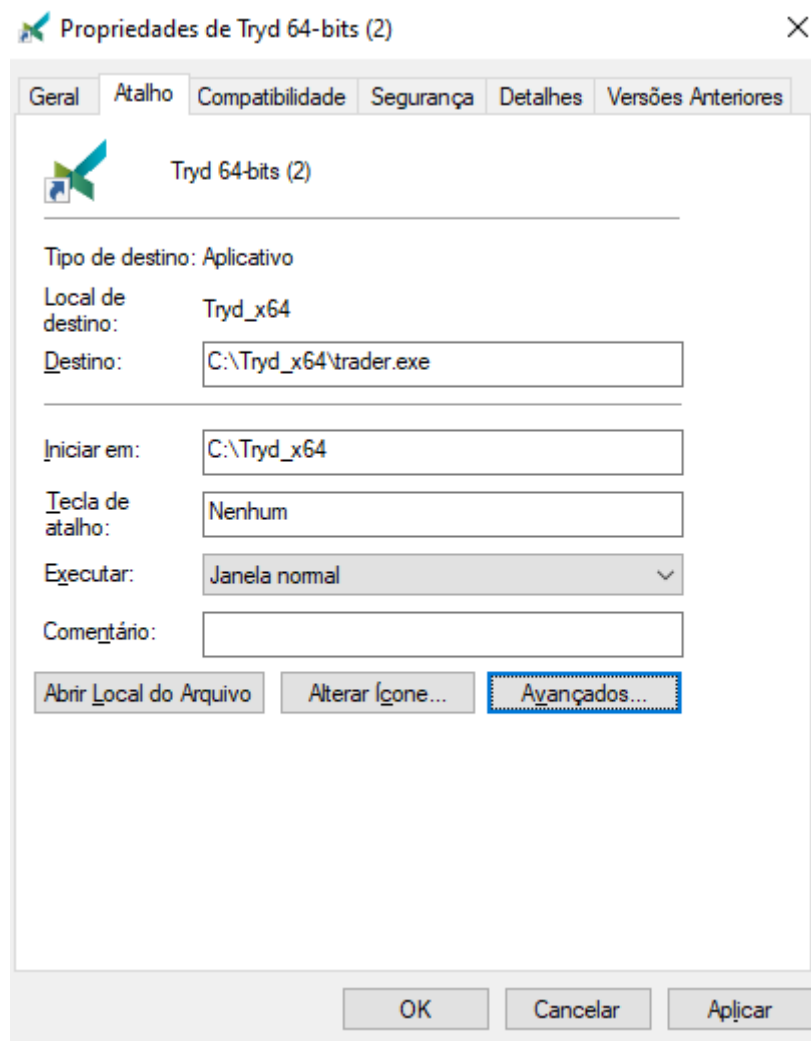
Propriedades de Tryd 64-bits (2)

×

Geral | Atalho | Compatibilidade | Segurança | Detalhes | Versões Anteriores

Tryd 64-bits (2)

Tipo de destino: Aplicativo

Local de destino: Tryd_x64

Destino: C:\Tryd_x64\trader.exe

Iniciar em: C:\Tryd_x64

Tecla de atalho: Nenhum

Executar: Janela normal

Comentário:

Abrir Local do Arquivo

Alterar Ícone...

Avançados...

OK

Cancelar

Aplicar